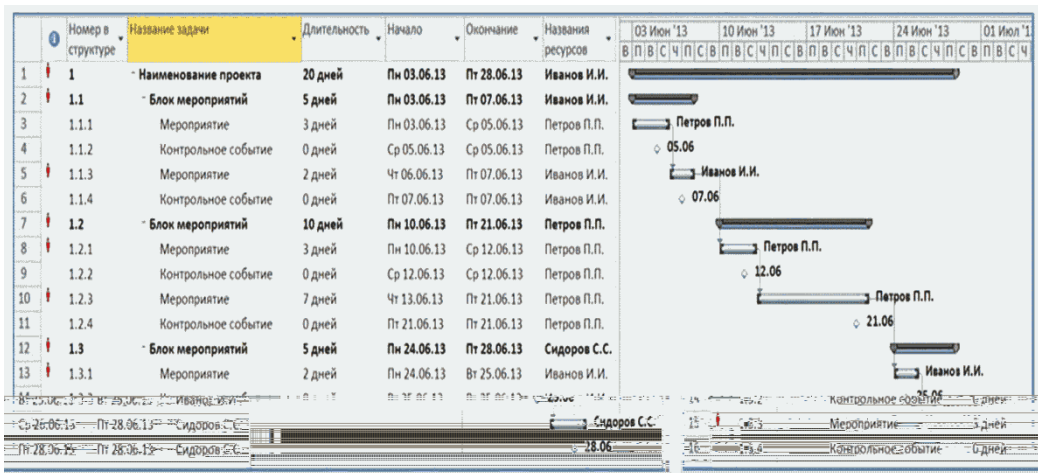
| | | Номер в структуре | Название задачи | Длительность | Начало | Окончание | Названия ресурсов |
|---|---|---|---|---|---|---|---|
| 1 | | 1 | Наименование проекта | 20 дней | Пн 03.06.13 | Пт 28.06.13 | Иванов И.И. |
| 2 | | 1.1 | Блок мероприятий | 5 дней | Пн 03.06.13 | Пт 07.06.13 | Иванов И.И. |
| 3 | | 1.1.1 | Мероприятие | 3 дней | Пн 03.06.13 | Ср 05.06.13 | Петров П.П. |
| 4 | | 1.1.2 | Контрольное событие | 0 дней | Ср 05.06.13 | Ср 05.06.13 | Петров П.П. |
| 5 | | 1.1.3 | Мероприятие | 2 дней | Чт 06.06.13 | Пт 07.06.13 | Иванов И.И. |
| 6 | | 1.1.4 | Контрольное событие | 0 дней | Пт 07.06.13 | Пт 07.06.13 | Иванов И.И. |
| 7 | | 1.2 | Блок мероприятий | 10 дней | Пн 10.06.13 | Пт 21.06.13 | Петров П.П. |
| 8 | | 1.2.1 | Мероприятие | 3 дней | Пн 10.06.13 | Ср 12.06.13 | Петров П.П. |
| 9 | | 1.2.2 | Контрольное событие | 0 дней | Ср 12.06.13 | Ср 12.06.13 | Петров П.П. |
| 10 | | 1.2.3 | Мероприятие | 7 дней | Чт 13.06.13 | Пт 21.06.13 | Петров П.П. |
| 11 | | 1.2.4 | Контрольное событие | 0 дней | Пт 21.06.13 | Пт 21.06.13 | Петров П.П. |
| 12 | | 1.3 | Блок мероприятий | 5 дней | Пн 24.06.13 | Пт 28.06.13 | Сидоров С.С. |
| 13 | | 1.3.1 | Мероприятие | 2 дней | Пн 24.06.13 | Вт 25.06.13 | Иванов И.И. |

03 Июн '13 10 Июн '13 17 Июн '13 24 Июн '13 01 Июл '1
В П В С Ч П С В П В С Ч П С В П В С Ч П С В П В С Ч П С В П В С Ч

Петров П.П.
05.06
Иванов И.И.
07.06
Петров П.П.
12.06
Петров П.П.
21.06
Иванов И.И.
25.06

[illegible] Вт 25.06.13 Иванов И.И. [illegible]
14 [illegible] Контрольное событие 0 дней
Ср 26.06.13 Пт 28.06.13 Сидоров С.С.
Сидоров С.С.
15 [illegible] 1.3.3 Мероприятие 3 дней
Пт 28.06.13 Пт 28.06.13 Сидоров С.С.
28.06
16 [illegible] 1.3.4 Контрольное событие 0 дней